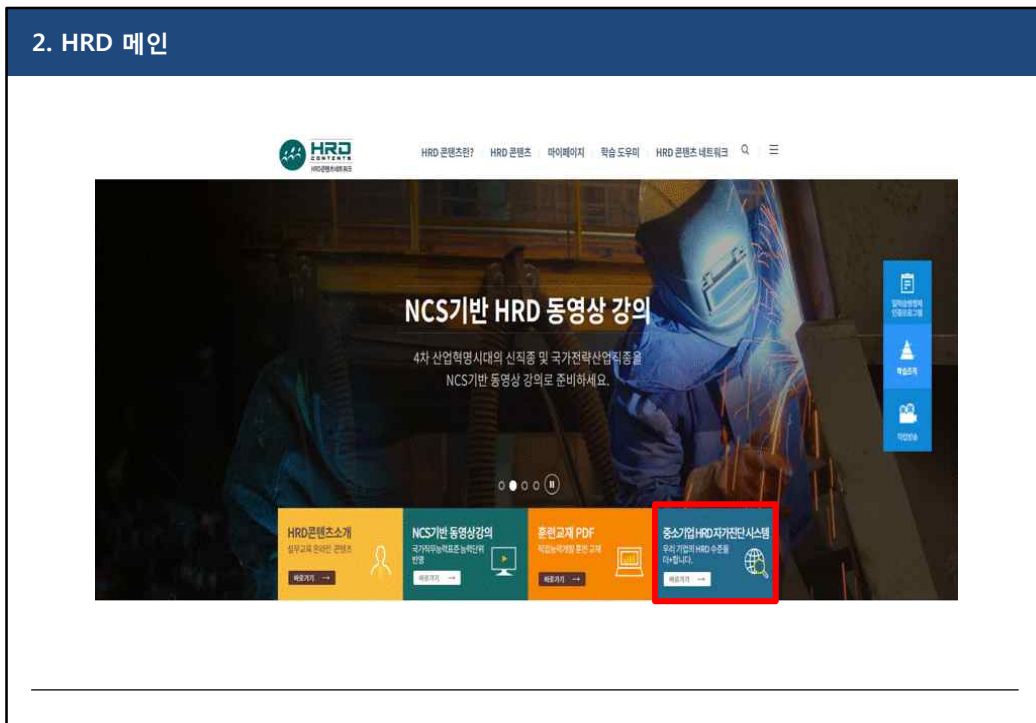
2. HRD 메인

HRD CONTENTS
HRD콘텐츠네트워크

HRD 콘텐츠란? HRD 콘텐츠 마이페이지 학습 도우미 HRD 콘텐츠 네트워크

NCS기반 HRD 동영상 강의

4차 산업혁명시대의 신직종 및 국가전략산업직종을 NCS기반 동영상 강의로 준비하세요.

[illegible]

학습조직

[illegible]

HRD콘텐츠소개
실무교육 온라인 콘텐츠
바로가기 →

NCS기반 동영상강의
국가직무능력표준 능력단위 반영
바로가기 →

훈련교재 PDF
직업능력개발 훈련 교재
바로가기 →

중소기업HRD자가진단 시스템
우리 기업의 HRD 수준을 다나합니다.
바로가기 →